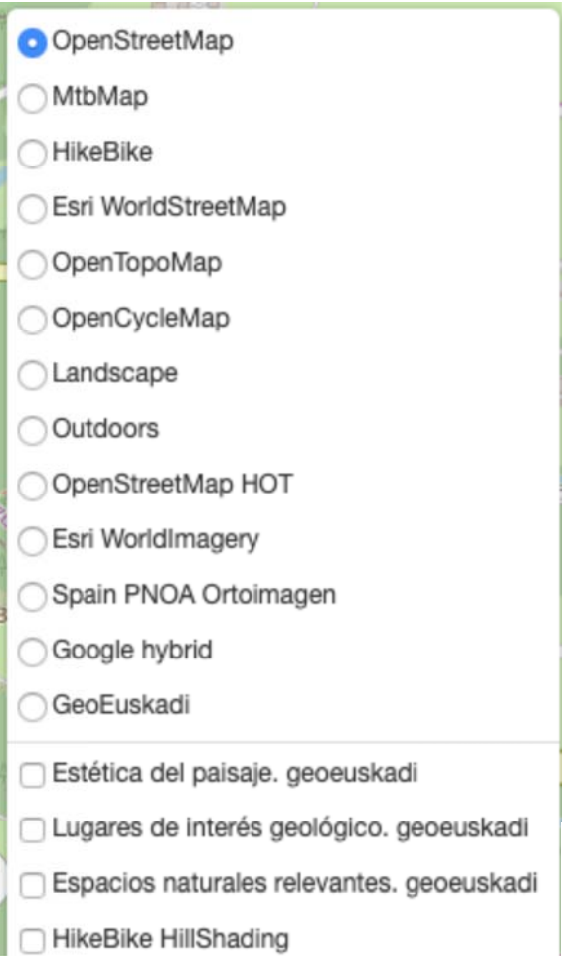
OpenStreetMap
MtbMap
HikeBike
Esri WorldStreetMap
OpenTopoMap
OpenCycleMap
Landscape
Outdoors
OpenStreetMap HOT
Esri WorldImagery
Spain PNOA Ortoimagen
Google hybrid
GeoEuskadi

Estética del paisaje. geoeuskadi
Lugares de interés geológico. geoeuskadi
Espacios naturales relevantes. geoeuskadi
HikeBike HillShading